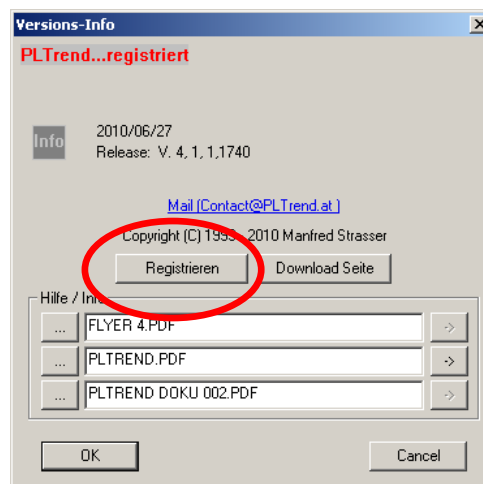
Versions-Info
X
PLTrend...registriert

Info
2010/06/27
Release: V. 4, 1, 1,1740

Mail (Contact@PLTrend.at )
Copyright (C) 199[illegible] - 2010 Manfred Strasser

Registrieren
Download Seite

Hilfe / Inf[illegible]
...
FLYER 4.PDF
->
...
PLTREND.PDF
->
...
PLTREND DOKU 002.PDF
->

OK
Cancel